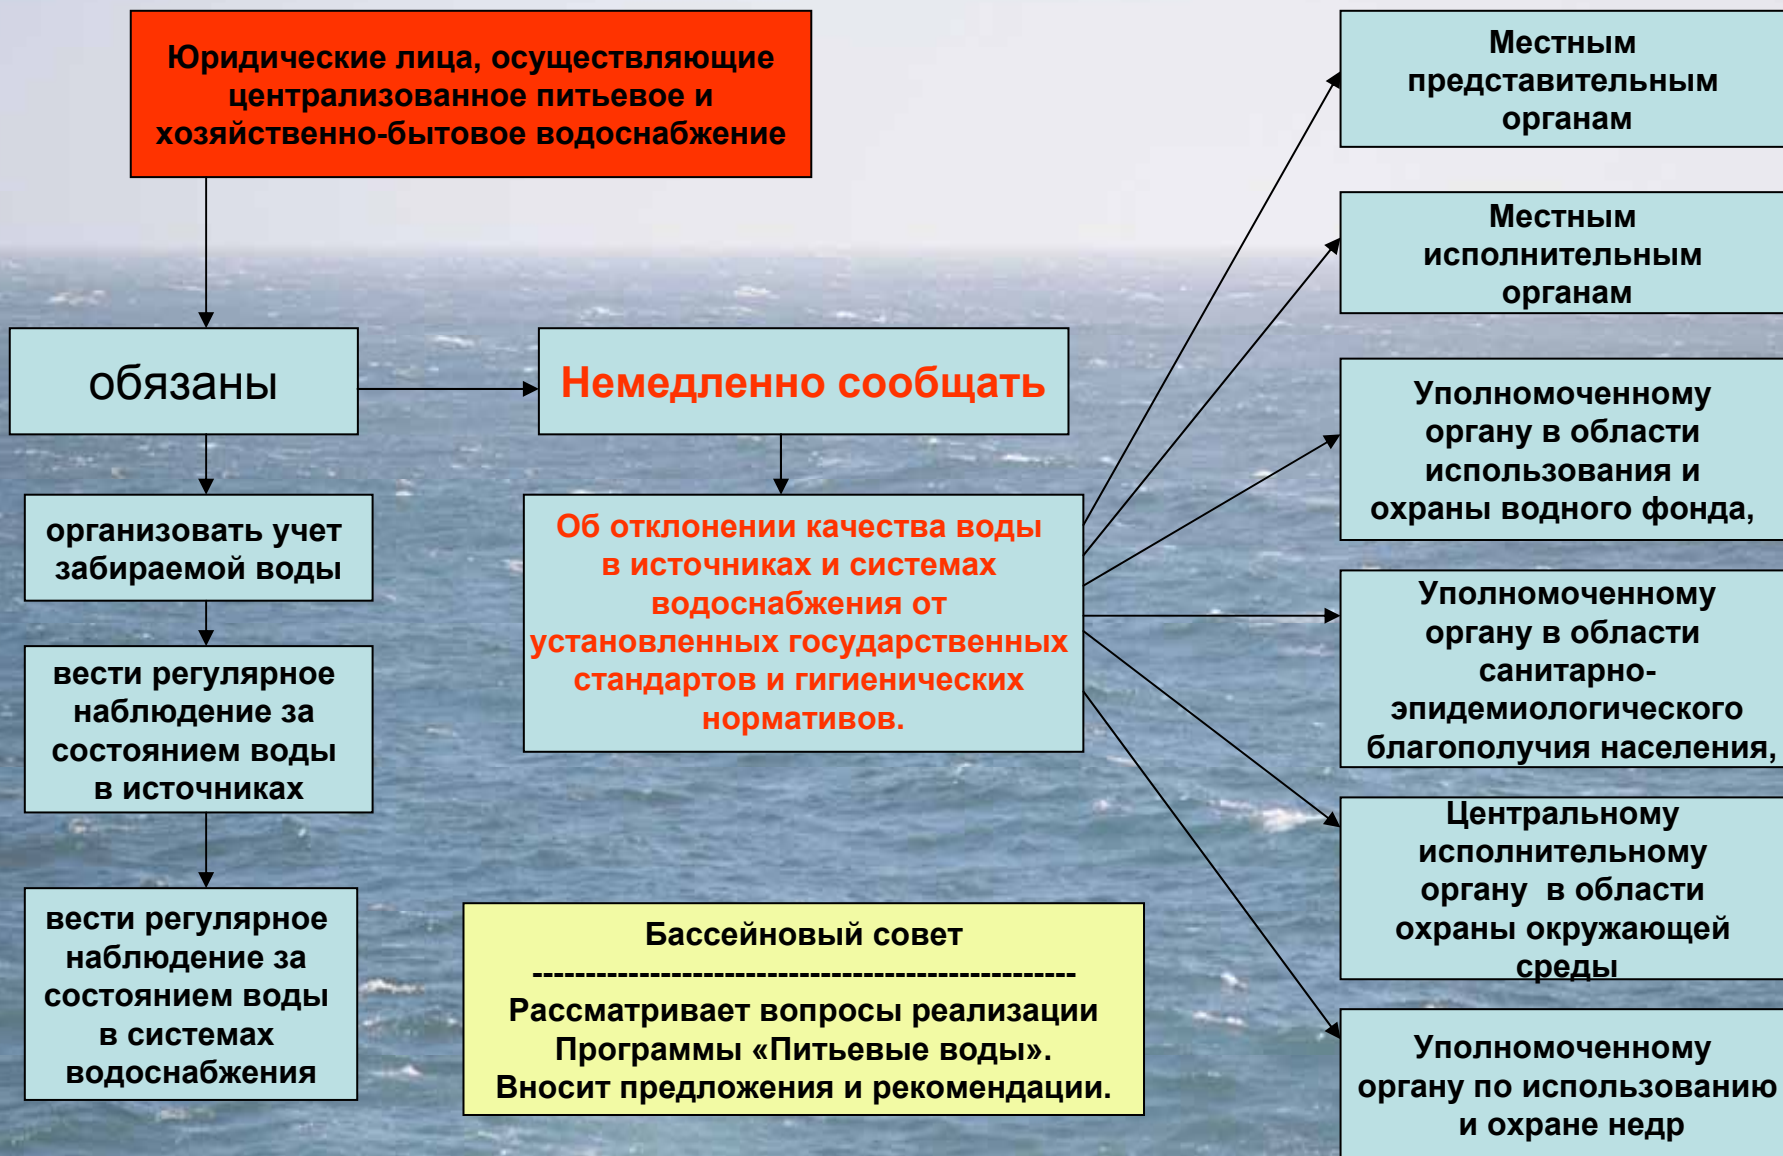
Юридические лица, осуществляющие централизованное питьевое и хозяйственно-бытовое водоснабжение

обязаны

Немедленно сообщать

организовать учет забираемой воды

вести регулярное наблюдение за состоянием воды в источниках

вести регулярное наблюдение за состоянием воды в системах водоснабжения

Об отклонении качества воды в источниках и системах водоснабжения от установленных государственных стандартов и гигиенических нормативов.

Бассейновый совет
----------------------------------------------------
Рассматривает вопросы реализации Программы «Питьевые воды». Вносит предложения и рекомендации.

Местным представительным органам

Местным исполнительным органам

Уполномоченному органу в области использования и охраны водного фонда,

Уполномоченному органу в области санитарно-эпидемиологического благополучия населения,

Центральному исполнительному органу в области охраны окружающей среды

Уполномоченному органу по использованию и охране недр